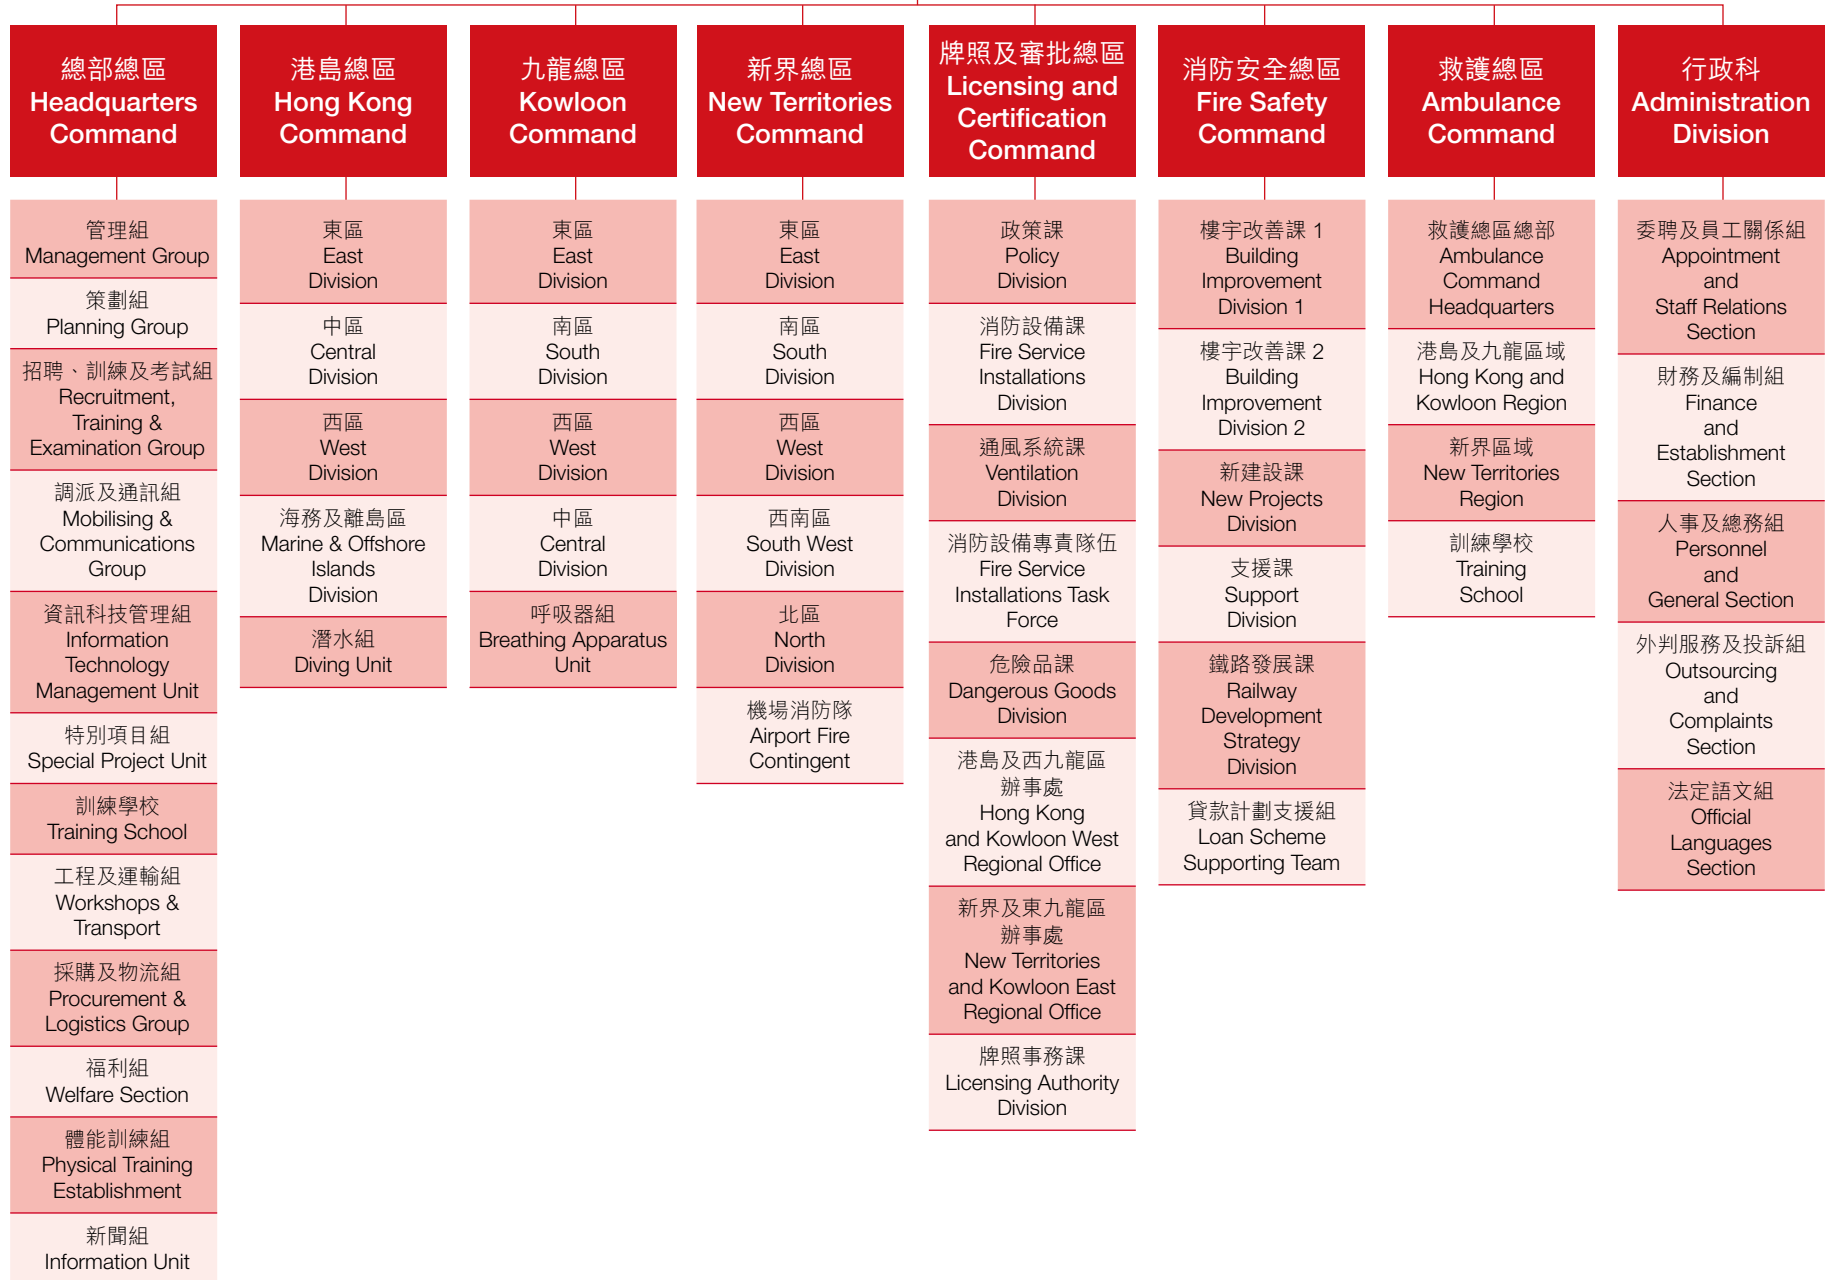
總部總區
Headquarters Command

管理組
Management Group

策劃組
Planning Group

招聘、訓練及考試組
Recruitment, Training & Examination Group

調派及通訊組
Mobilising & Communications Group

資訊科技管理組
Information Technology Management Unit

特別項目組
Special Project Unit

訓練學校
Training School

工程及運輸組
Workshops & Transport

採購及物流組
Procurement & Logistics Group

福利組
Welfare Section

體能訓練組
Physical Training Establishment

新聞組
Information Unit

港島總區
Hong Kong Command

東區
East Division

中區
Central Division

西區
West Division

海務及離島區
Marine & Offshore Islands Division

潛水組
Diving Unit

九龍總區
Kowloon Command

東區
East Division

南區
South Division

西區
West Division

中區
Central Division

呼吸器組
Breathing Apparatus Unit

新界總區
New Territories Command

東區
East Division

南區
South Division

西區
West Division

西南區
South West Division

北區
North Division

機場消防隊
Airport Fire Contingent

牌照及審批總區
Licensing and Certification Command

政策課
Policy Division

消防設備課
Fire Service Installations Division

通風系統課
Ventilation Division

消防設備專責隊伍
Fire Service Installations Task Force

危險品課
Dangerous Goods Division

港島及西九龍區辦事處
Hong Kong and Kowloon West Regional Office

新界及東九龍區辦事處
New Territories and Kowloon East Regional Office

牌照事務課
Licensing Authority Division

消防安全總區
Fire Safety Command

樓宇改善課 1
Building Improvement Division 1

樓宇改善課 2
Building Improvement Division 2

新建設課
New Projects Division

支援課
Support Division

鐵路發展課
Railway Development Strategy Division

貸款計劃支援組
Loan Scheme Supporting Team

救護總區
Ambulance Command

救護總區總部
Ambulance Command Headquarters

港島及九龍區域
Hong Kong and Kowloon Region

新界區域
New Territories Region

訓練學校
Training School

行政科
Administration Division

委聘及員工關係組
Appointment and Staff Relations Section

財務及編制組
Finance and Establishment Section

人事及總務組
Personnel and General Section

外判服務及投訴組
Outsourcing and Complaints Section

法定語文組
Official Languages Section